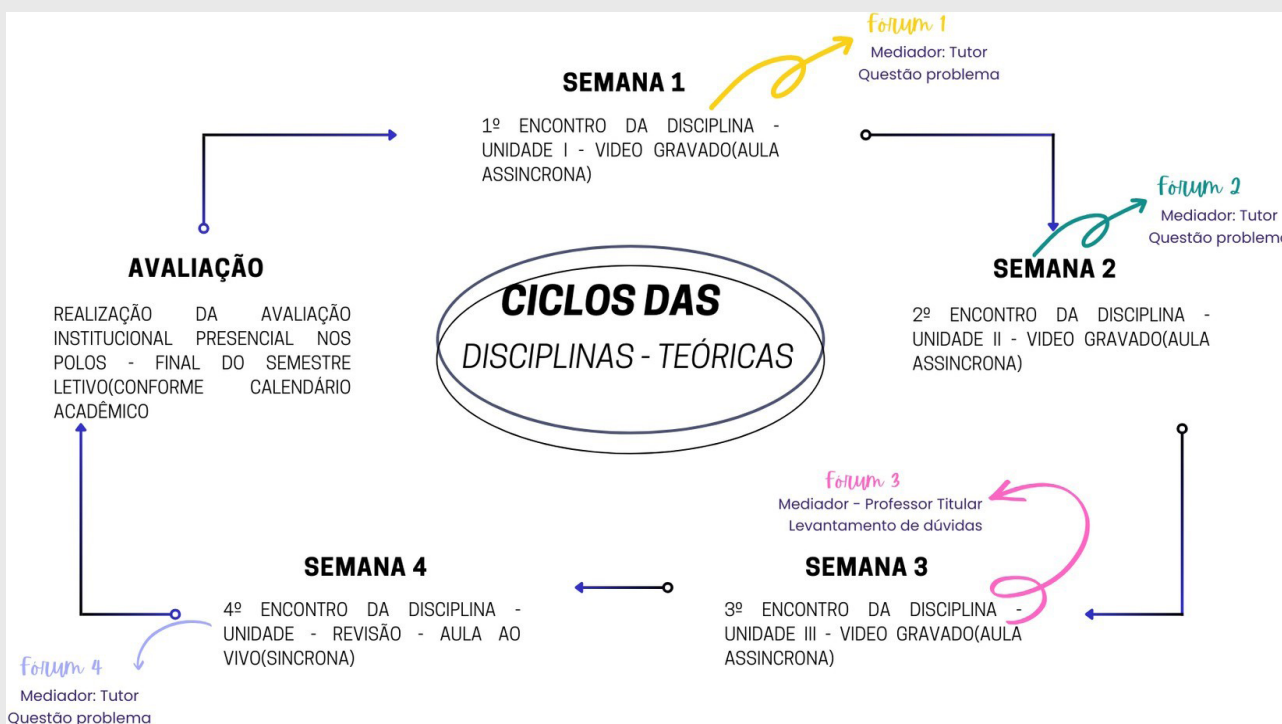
Forum 1
Mediador: Tutor
Questão problema

SEMANA 1

1º ENCONTRO DA DISCIPLINA - UNIDADE I - VIDEO GRAVADO(AULA ASSINCRONA)

Forum 2
Mediador: Tutor
Questão problem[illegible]

SEMANA 2

2º ENCONTRO DA DISCIPLINA - UNIDADE II - VIDEO GRAVADO(AULA ASSINCRONA)

AVALIAÇÃO

REALIZAÇÃO DA AVALIAÇÃO INSTITUCIONAL PRESENCIAL NOS POLOS - FINAL DO SEMESTRE LETIVO(CONFORME CALENDÁRIO ACADÊMICO

CICLOS DAS
DISCIPLINAS - TEÓRICAS

Forum 3
Mediador - Professor Titular
Levantamento de dúvidas

SEMANA 4

4º ENCONTRO DA DISCIPLINA - UNIDADE - REVISÃO - AULA AO VIVO(SINCRONA)

SEMANA 3

3º ENCONTRO DA DISCIPLINA - UNIDADE III - VIDEO GRAVADO(AULA ASSINCRONA)

Forum 4
Mediador: Tutor
Questão problema